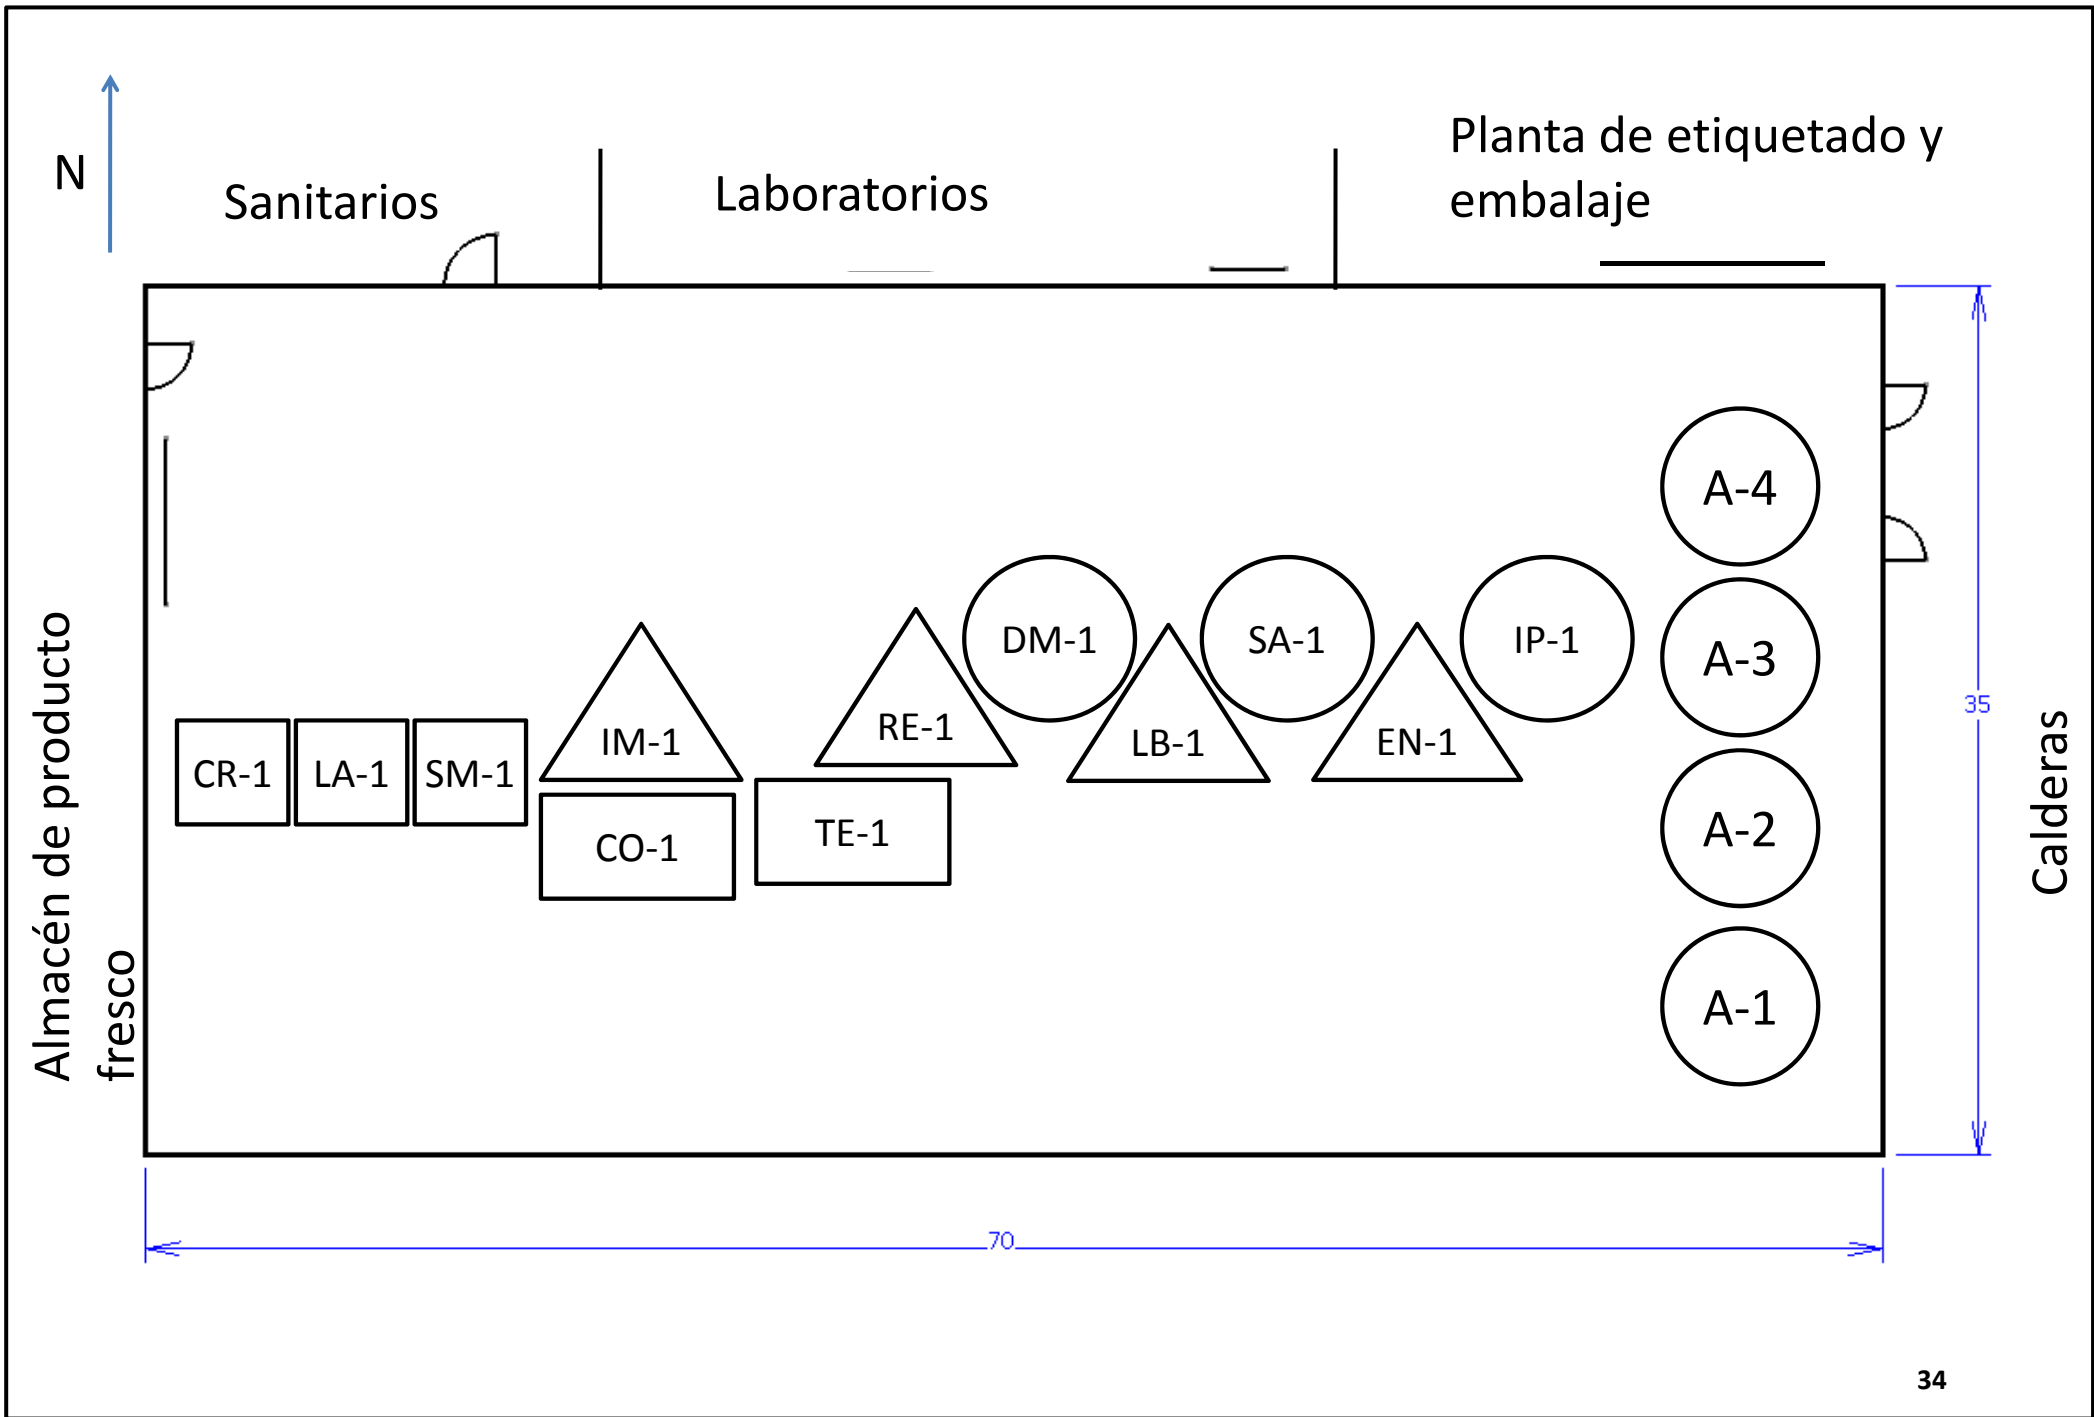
N

Sanitarios

Laboratorios

Planta de etiquetado y embalaje

Almacén de producto fresco

CR-1 LA-1 SM-1

IM-1

CO-1

RE-1

TE-1

DM-1

LB-1

SA-1

EN-1

IP-1

A-4

A-3

A-2

A-1

35

Calderas

70

34